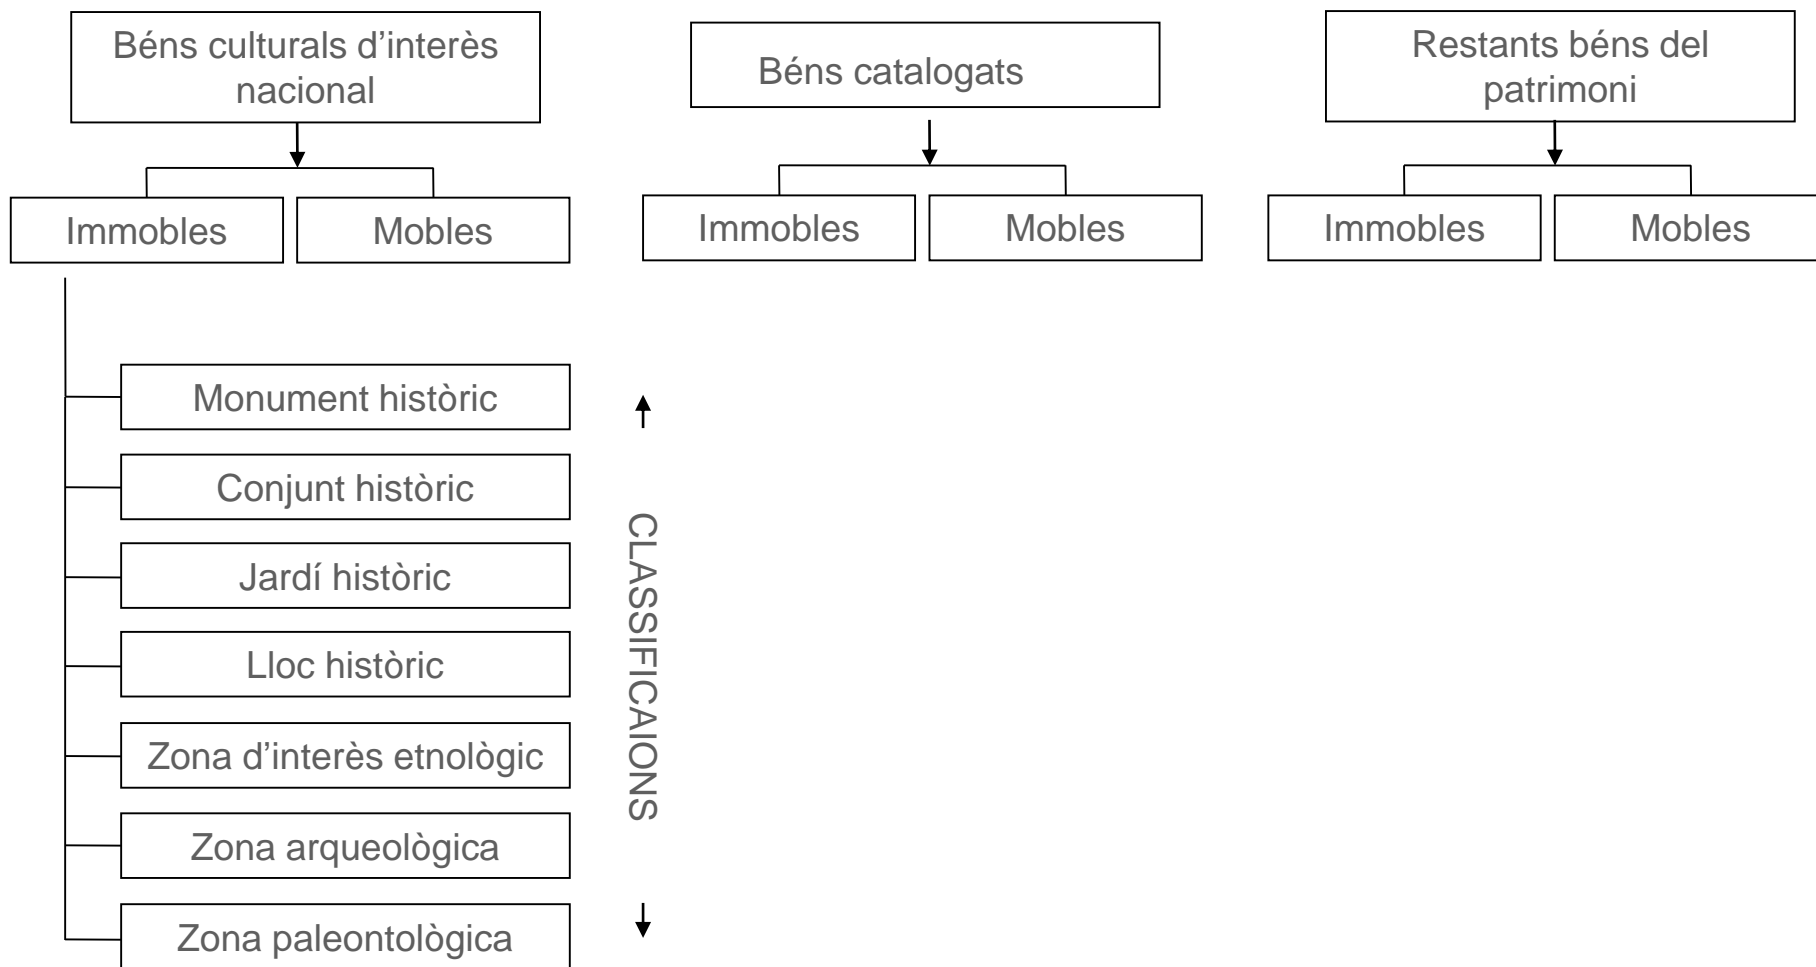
Béns culturals d'interès nacional

Immobles

Mobles

Béns catalogats

Immobles

Mobles

Restants béns del patrimoni

Immobles

Mobles

Monument històric

Conjunt històric

Jardí històric

Lloc històric

Zona d'interès etnològic

Zona arqueològica

Zona paleontològica

CLASSIFICAIONS